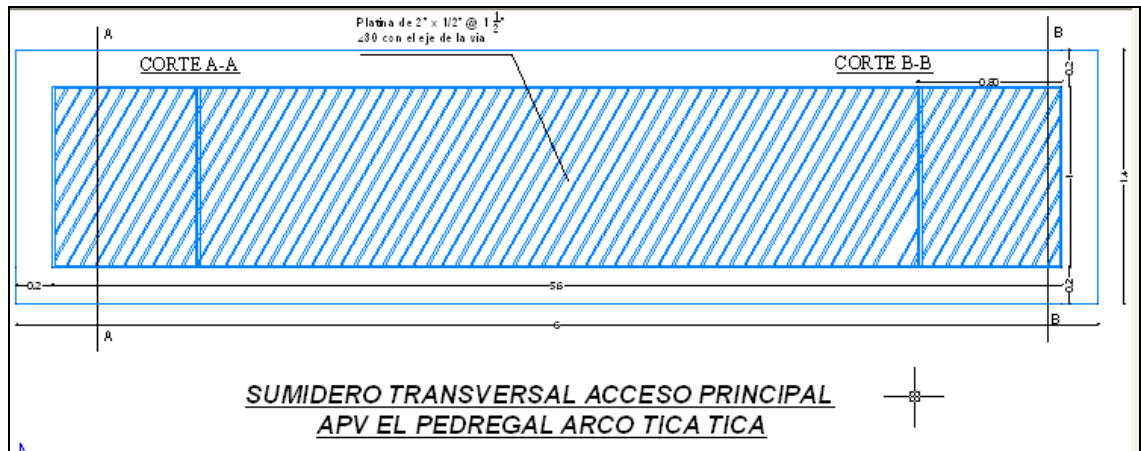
A

B

Platina de 2" x 1/2" @ $1\frac{1}{2}$"
∠30 con el eje de la via

CORTE A-A

CORTE B-B

0.80

0.2

1

1.4

0.2

0.2

5.6

0.2

6

A

B

SUMIDERO TRANSVERSAL ACCESO PRINCIPAL
APV EL PEDREGAL ARCO TICA TICA